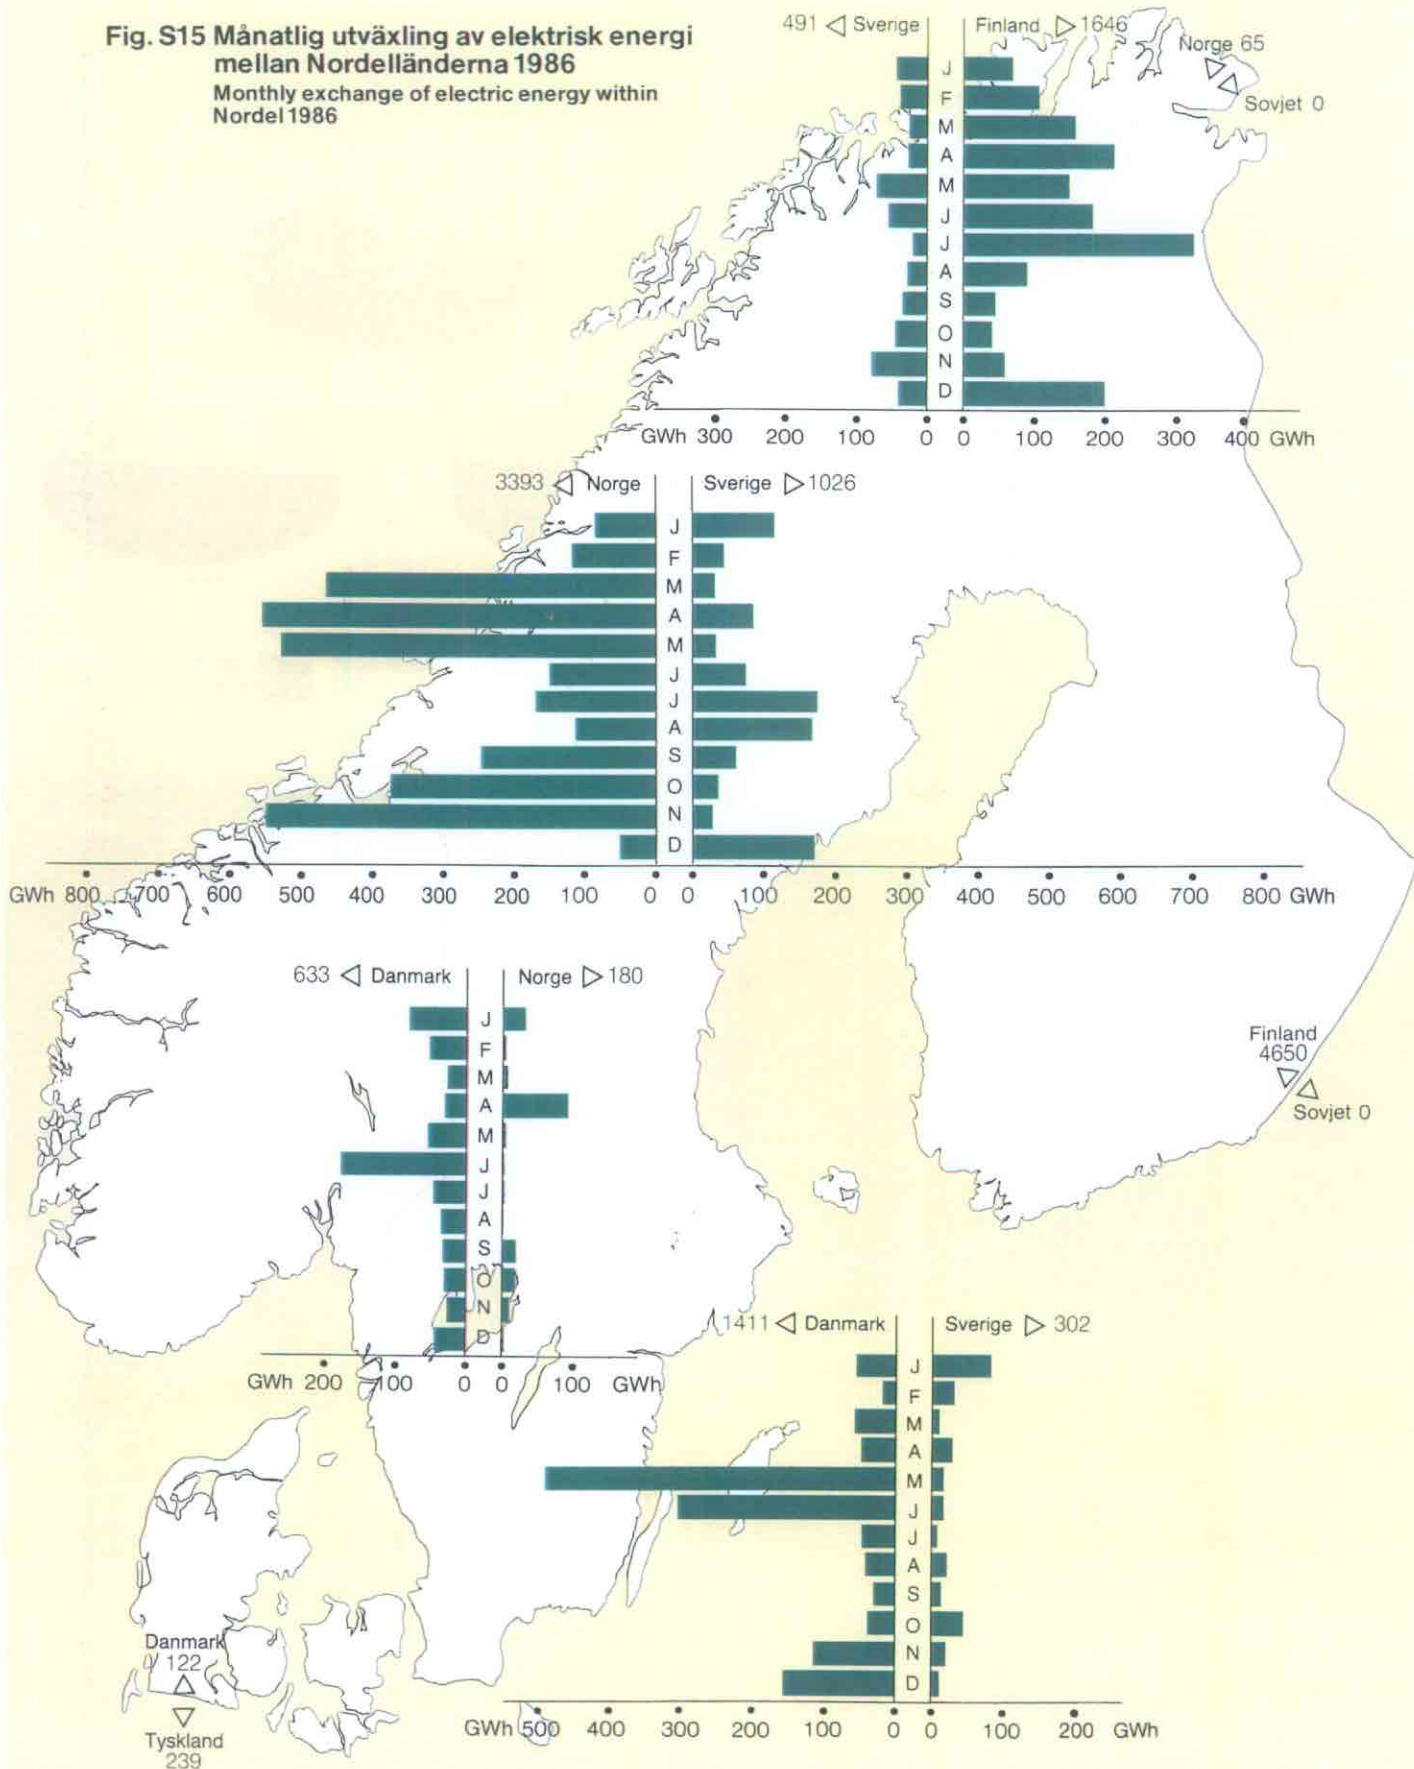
Fig. S15 Månatlig utväxling av elektrisk energi mellan Nordelländerna 1986
Monthly exchange of electric energy within Nordel 1986

491 ◁ Sverige | Finland ▷ 1646
Norge 65
Sovjet 0
J F M A M J J A S O N D
GWh 300 200 100 0 0 100 200 300 400 GWh

3393 ◁ Norge | Sverige ▷ 1026
J F M A M J J A S O N D
GWh 800 700 600 500 400 300 200 100 0 0 100 200 300 400 500 600 700 800 GWh

633 ◁ Danmark | Norge ▷ 180
J F M A M J J A S O N D
GWh 200 100 0 0 100 GWh

Finland 4650
Sovjet 0

1411 ◁ Danmark | Sverige ▷ 302
J F M A M J J A S O N D
GWh 500 400 300 200 100 0 0 100 200 GWh

Danmark 122
Tyskland 239